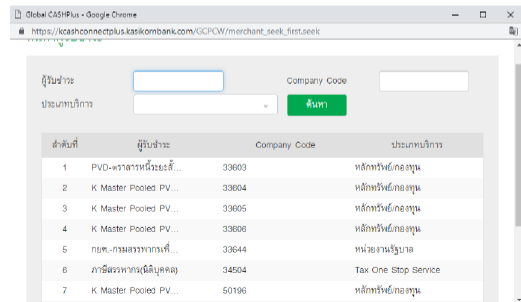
Global CASHPlus - Google Chrome

https://kcashconnectplus.kasikornbank.com/GCPCW/merchant_seek_first.seek

ผู้รับชำระ

Company Code

ประเภทบริการ

ค้นหา

| ลำดับที่ | ผู้รับชำระ | Company Code | ประเภทบริการ |
|---|---|---|---|
| 1 | PVD-ตราสารหนี้ระยะสั้... | 33603 | หลักทรัพย์/กองทุน |
| 2 | K Master Pooled PV... | 33604 | หลักทรัพย์/กองทุน |
| 3 | K Master Pooled PV... | 33605 | หลักทรัพย์/กองทุน |
| 4 | K Master Pooled PV... | 33606 | หลักทรัพย์/กองทุน |
| 5 | กยศ.-กรมสรรพากรเพื่... | 33644 | หน่วยงานรัฐบาล |
| 6 | ภาษีสรรพากร(นิติบุคคล) | 34504 | Tax One Stop Service |
| 7 | K Master Pooled PV... | 50196 | หลักทรัพย์/กองทุน |